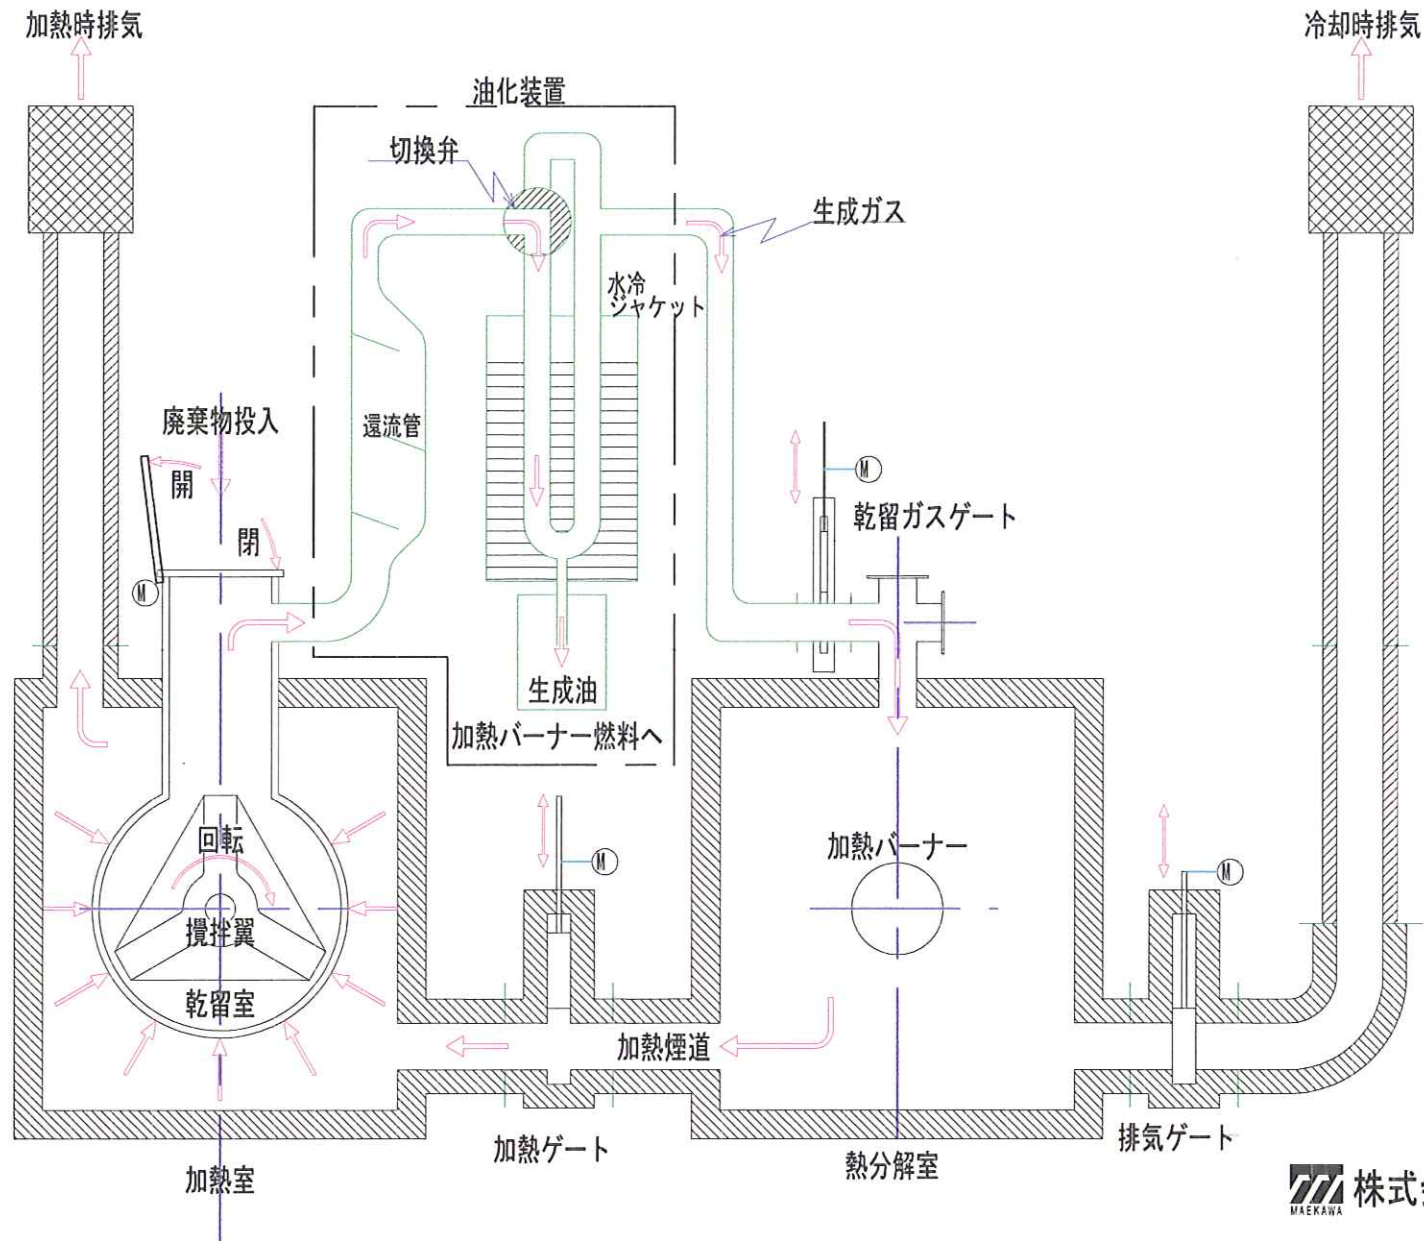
加熱時排気

冷却時排気

油化装置

切換弁

生成ガス

水冷
ジャケット

還流管

廃棄物投入

開

閉

M

M

乾留ガスゲート

生成油

加熱バーナー燃料へ

M

回転

攪拌翼

乾留室

加熱バーナー

M

加熱煙道

加熱ゲート

熱分解室

排気ゲート

加熱室

MAEKAWA 株式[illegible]